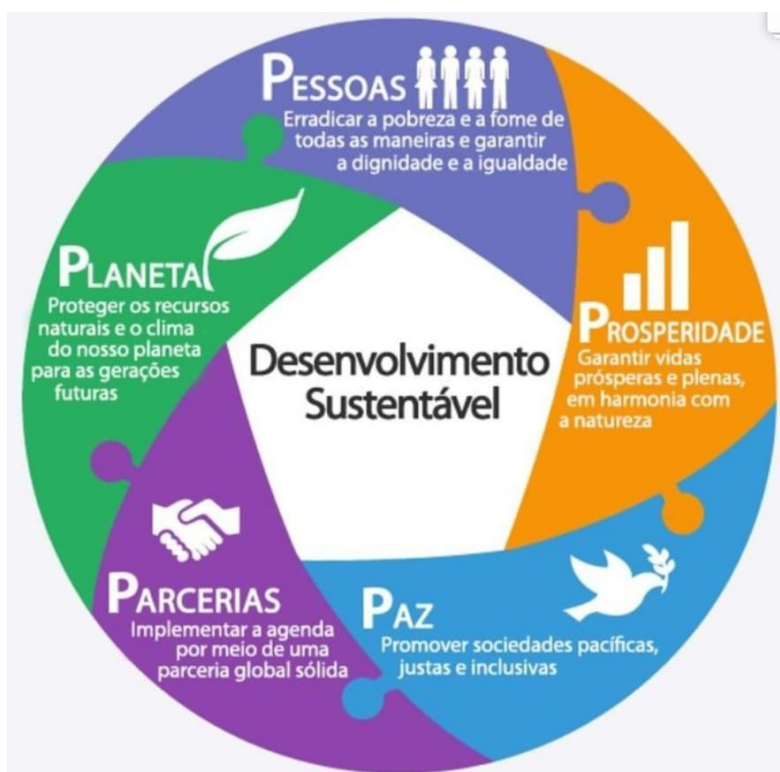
PESSOAS
Erradicar a pobreza e a fome de todas as maneiras e garantir a dignidade e a igualdade

PROSPERIDADE
Garantir vidas prósperas e plenas, em harmonia com a natureza

PAZ
Promover sociedades pacíficas, justas e inclusivas

PARCERIAS
Implementar a agenda por meio de uma parceria global sólida

PLANETA
Proteger os recursos naturais e o clima do nosso planeta para as gerações futuras

Desenvolvimento Sustentável